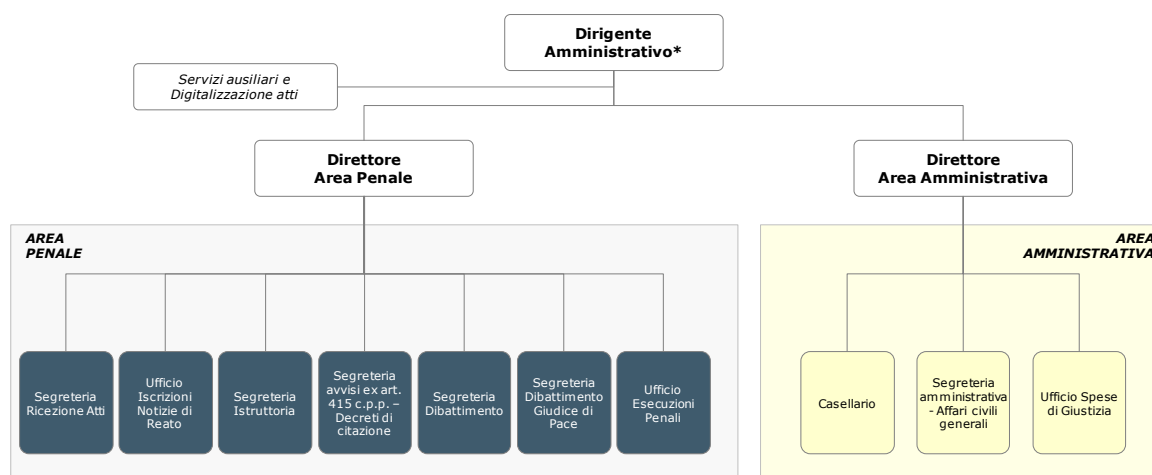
Dirigente Amministrativo*

Servizi ausiliari e Digitalizzazione atti

Direttore Area Penale

Direttore Area Amministrativa

AREA PENALE

Segreteria Ricezione Atti

Ufficio Iscrizioni Notizie di Reato

Segreteria Istruttoria

Segreteria avvisi ex art. 415 c.p.p. – Decreti di citazione

Segreteria Dibattimento

Segreteria Dibattimento Giudice di Pace

Ufficio Esecuzioni Penali

AREA AMMINISTRATIVA

Casellario

Segreteria amministrativa - Affari civili generali

Ufficio Spese di Giustizia